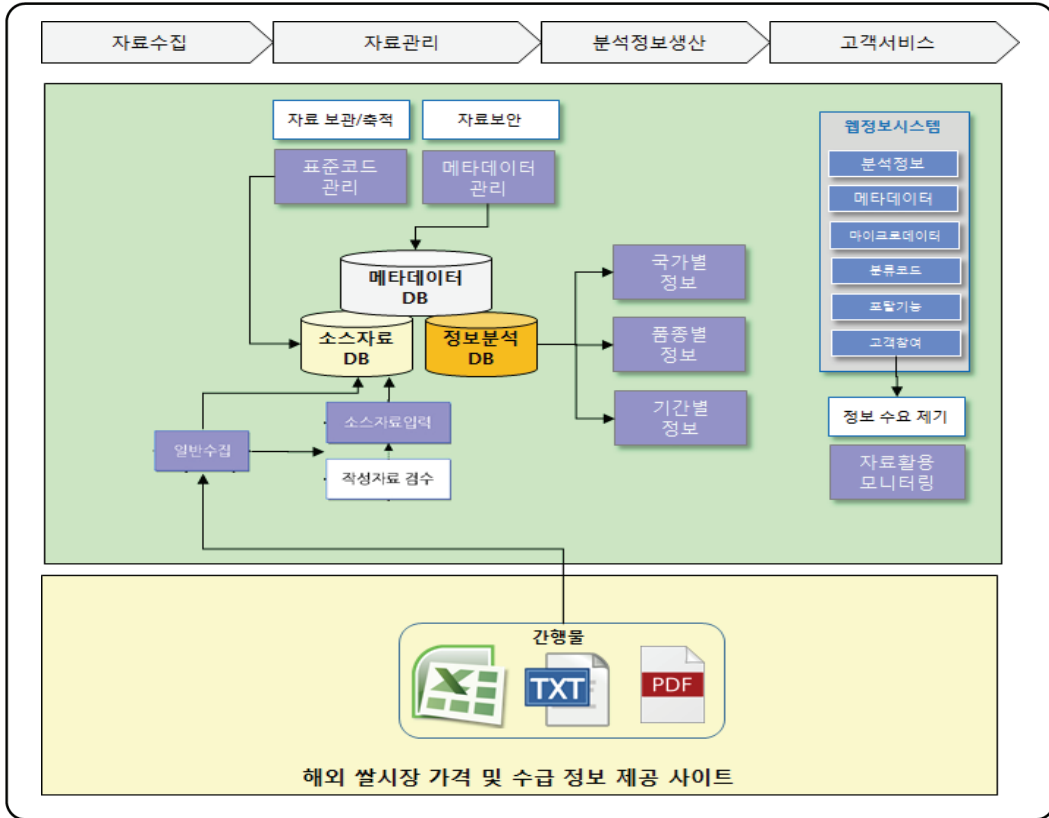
자료수집

자료관리

분석정보생산

고객서비스

자료 보관/축적

자료보안

표준코드 관리

메타데이터 관리

메타데이터 DB

소스자료 DB

정보분석 DB

국가별 정보

품종별 정보

기간별 정보

일반수집

소스자료입력

작성자료 검수

웹정보시스템

분석정보

메타데이터

마이크로데이터

분류코드

포탈기능

고객참여

정보 수요 제기

자료활용 모니터링

간행물

X

TXT

PDF

해외 쌀시장 가격 및 수급 정보 제공 사이트